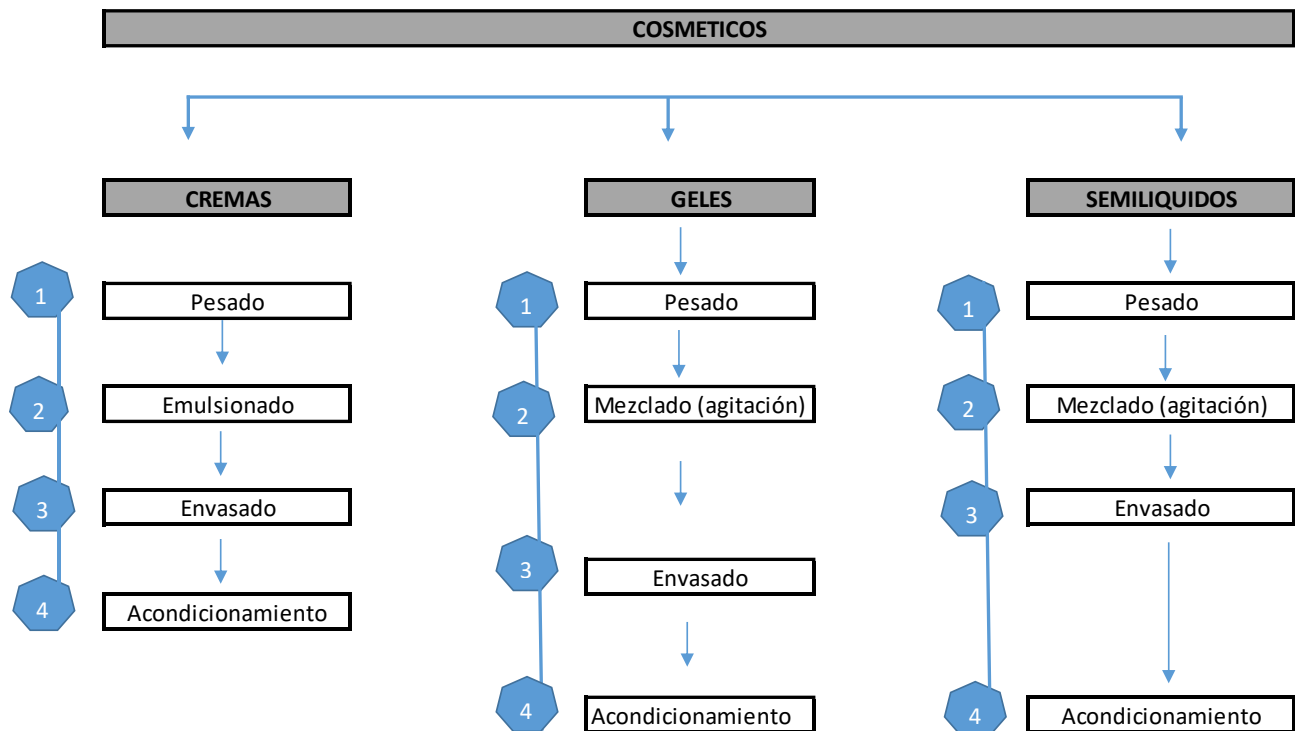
COSMETICOS

CREMAS

1 Pesado

2 Emulsionado

3 Envasado

4 Acondicionamiento

GELES

1 Pesado

2 Mezclado (agitación)

3 Envasado

4 Acondicionamiento

SEMILIQUIDOS

1 Pesado

2 Mezclado (agitación)

3 Envasado

4 Acondicionamiento